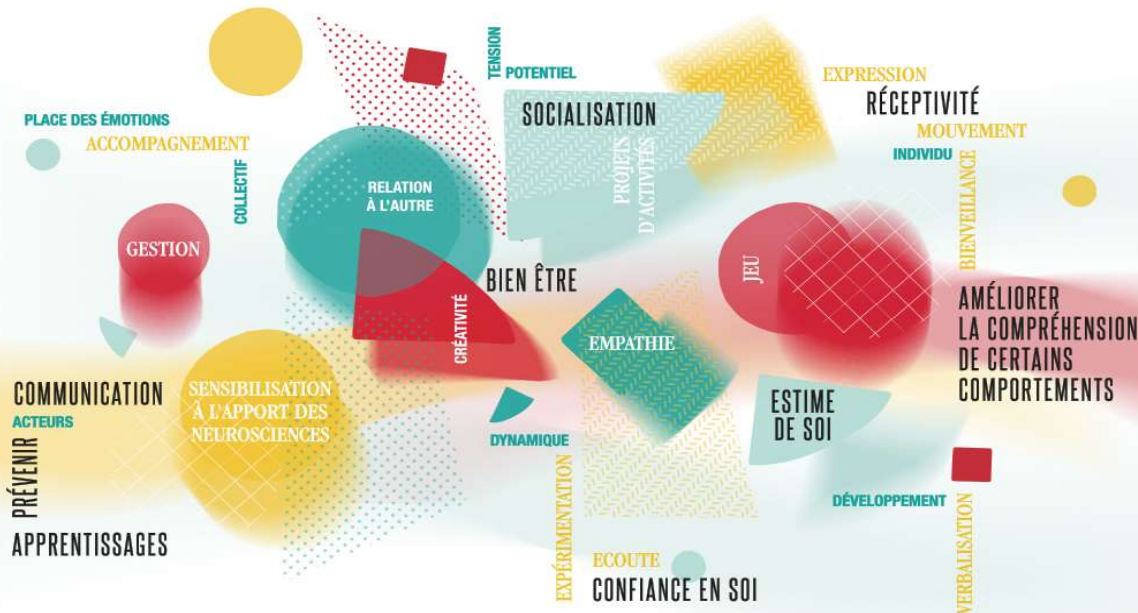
TENSION
POTENTIEL
EXPRESSION
RÉCEPTIVITÉ
PLACE DES ÉMOTIONS
ACCOMPAGNEMENT
SOCIALISATION
MOUVEMENT
INDIVIDU
COLLECTIF
RELATION À L'AUTRE
PROJETS D'ACTIVITÉS
BIENVEILLANCE
GESTION
JEU
BIEN ÊTRE
CRÉATIVITÉ
AMÉLIORER LA COMPRÉHENSION DE CERTAINS COMPORTEMENTS
EMPATHIE
COMMUNICATION
SENSIBILISATION À L'APPORT DES NEUROSCIENCES
ACTEURS
ESTIME DE SOI
DYNAMIQUE
PRÉVENIR
DÉVELOPPEMENT
EXPÉRIMENTATION
APPRENTISSAGES
ECOUTE
VERBALISATION
CONFIANCE EN SOI